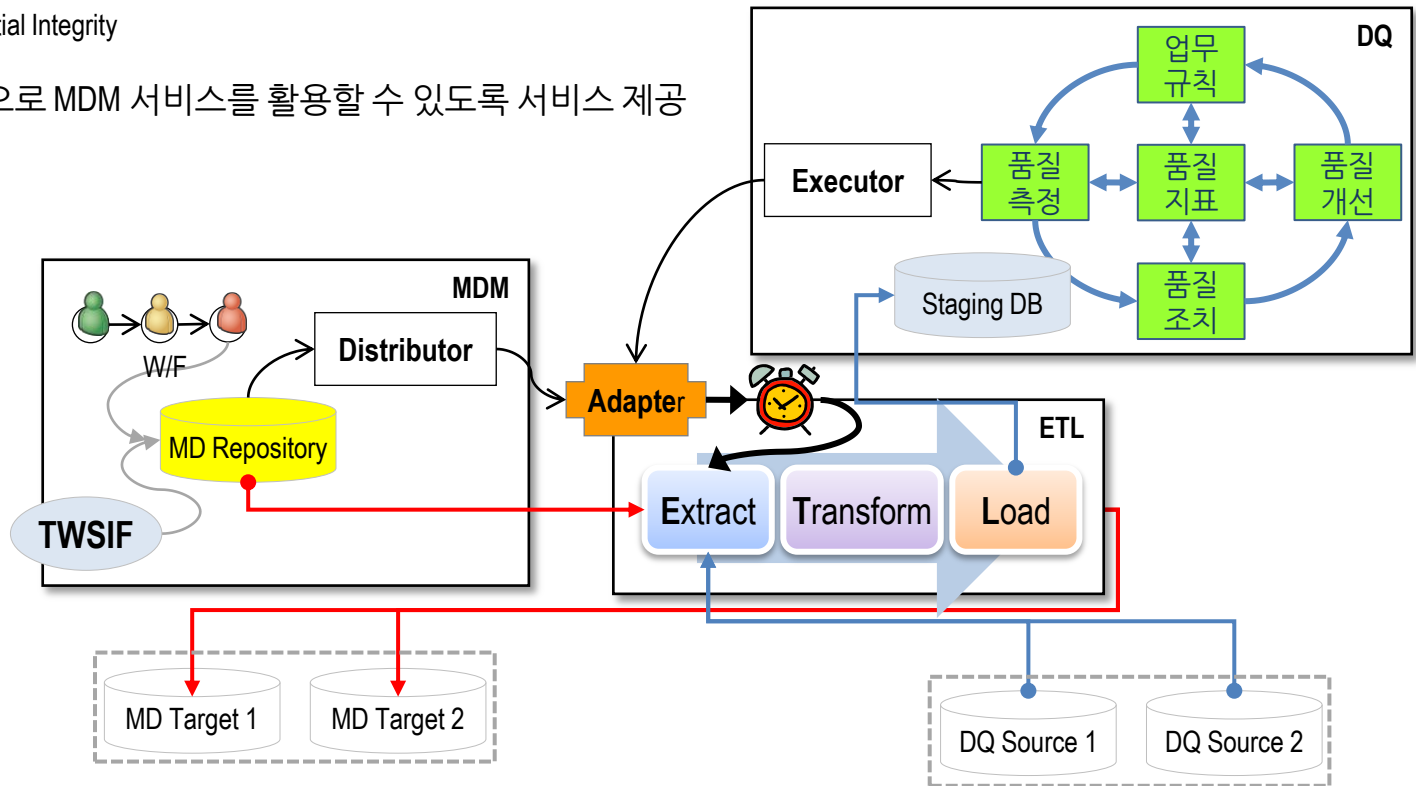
ial Integrity

으로 MDM 서비스를 활용할 수 있도록 서비스 제공

DQ

업무 규칙

Executor

품질 측정

품질 지표

품질 개선

Staging DB

품질 조치

MDM

W/F

Distributor

MD Repository

TWSIF

Adapter

ETL

Extract

Transform

Load

MD Target 1

MD Target 2

DQ Source 1

DQ Source 2